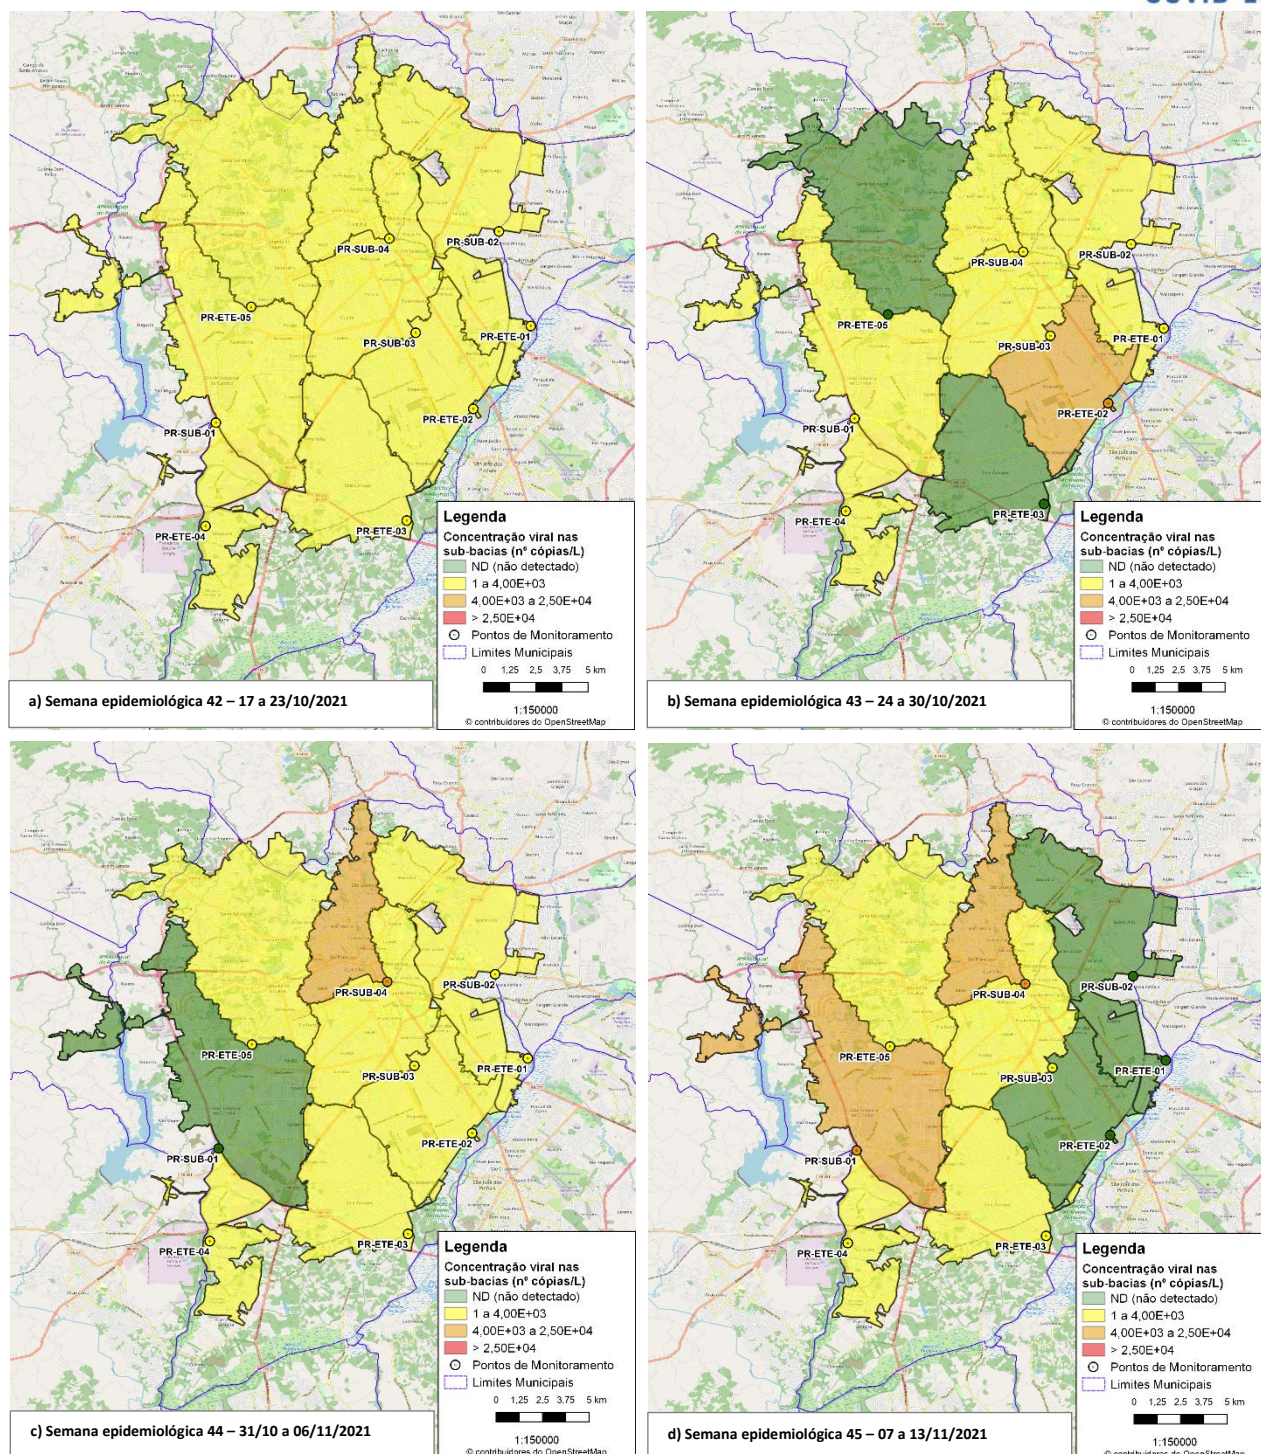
PR-SUB-04
PR-SUB-02
PR-ETE-05
PR-SUB-03
PR-ETE-01
PR-SUB-01
PR-ETE-02
PR-ETE-04
PR-ETE-03

Legenda
Concentração viral nas sub-bacias (nº cópias/L)
ND (não detectado)
1 a 4,00E+03
4,00E+03 a 2,50E+04
> 2,50E+04
Pontos de Monitoramento
Limites Municipais
0 1,25 2,5 3,75 5 km
1:150000
© contribuidores do OpenStreetMap

a) Semana epidemiológica 42 – 17 a 23/10/2021

PR-SUB-04
PR-SUB-02
PR-ETE-05
PR-SUB-03
PR-ETE-01
PR-SUB-01
PR-ETE-02
PR-ETE-04
PR-ETE-03

Legenda
Concentração viral nas sub-bacias (nº cópias/L)
ND (não detectado)
1 a 4,00E+03
4,00E+03 a 2,50E+04
> 2,50E+04
Pontos de Monitoramento
Limites Municipais
0 1,25 2,5 3,75 5 km
1:150000
© contribuidores do OpenStreetMap

b) Semana epidemiológica 43 – 24 a 30/10/2021

PR-SUB-04
PR-SUB-02
PR-ETE-05
PR-SUB-03
PR-ETE-01
PR-SUB-01
PR-ETE-02
PR-ETE-04
PR-ETE-03

Legenda
Concentração viral nas sub-bacias (nº cópias/L)
ND (não detectado)
1 a 4,00E+03
4,00E+03 a 2,50E+04
> 2,50E+04
Pontos de Monitoramento
Limites Municipais
0 1,25 2,5 3,75 5 km
1:150000
© contribuidores do OpenStreetMap

c) Semana epidemiológica 44 – 31/10 a 06/11/2021

PR-SUB-04
PR-SUB-02
PR-ETE-05
PR-SUB-03
PR-ETE-01
PR-SUB-01
PR-ETE-02
PR-ETE-04
PR-ETE-03

Legenda
Concentração viral nas sub-bacias (nº cópias/L)
ND (não detectado)
1 a 4,00E+03
4,00E+03 a 2,50E+04
> 2,50E+04
Pontos de Monitoramento
Limites Municipais
0 1,25 2,5 3,75 5 km
1:150000
© contribuidores do OpenStreetMap

d) Semana epidemiológica 45 – 07 a 13/11/2021